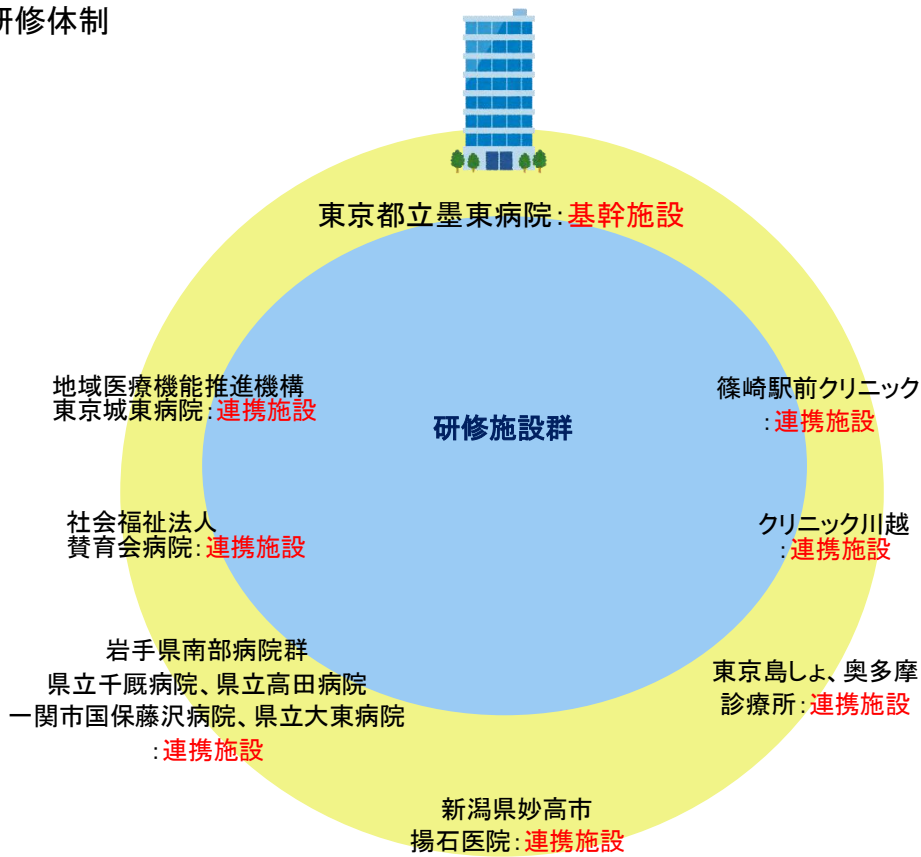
研修体制

東京都立墨東病院:基幹施設

研修施設群

地域医療機能推進機構
東京城東病院:連携施設

篠崎駅前クリニック
:連携施設

社会福祉法人
賛育会病院:連携施設

クリニック川越
:連携施設

岩手県南部病院群
県立千厩病院、県立高田病院
一関市国保藤沢病院、県立大東病院
:連携施設

東京島しょ、奥多摩
診療所:連携施設

新潟県妙高市
揚石医院:連携施設